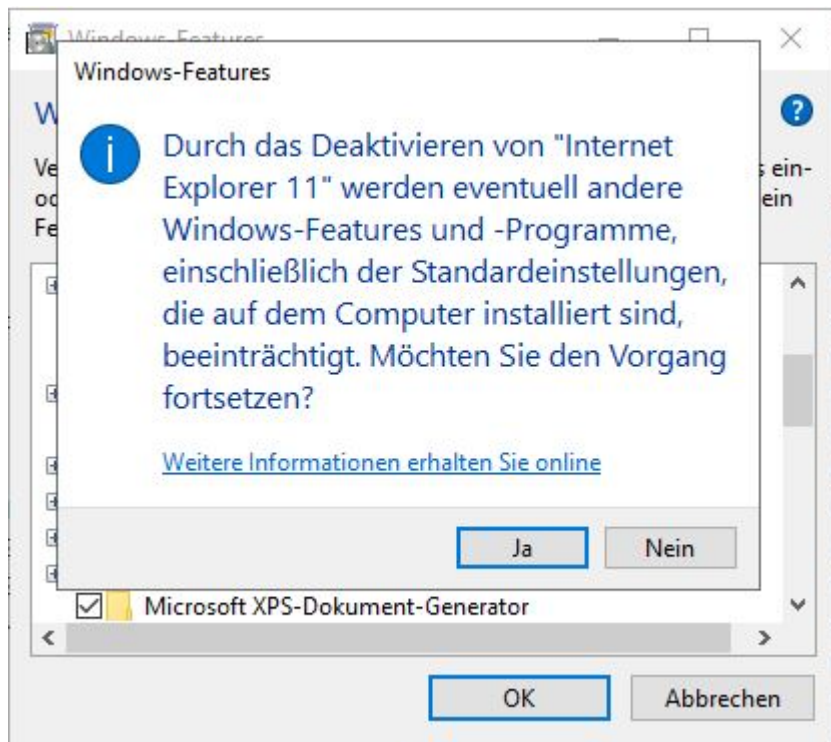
Windows-Features

W

Ve
oc
Fe

s ein-
ein

Windows-Features

Durch das Deaktivieren von "Internet Explorer 11" werden eventuell andere Windows-Features und -Programme, einschließlich der Standardeinstellungen, die auf dem Computer installiert sind, beeinträchtigt. Möchten Sie den Vorgang fortsetzen?

Weitere Informationen erhalten Sie online

Ja
Nein

Microsoft XPS-Dokument-Generator

OK
Abbrechen